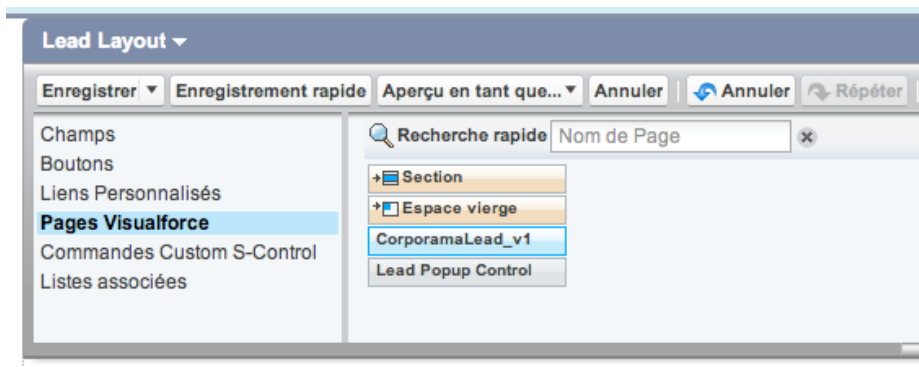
Lead Layout

Enregistrer
Enregistrement rapide
Aperçu en tant que...
Annuler
Annuler
Répéter

Champs
Boutons
Liens Personnalisés
Pages Visualforce
Commandes Custom S-Control
Listes associées

Recherche rapide
Nom de Page

Section
Espace vierge
CorporamaLead_v1
Lead Popup Control